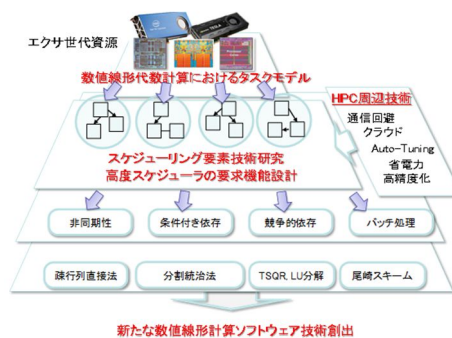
エクサ世代資源

数値線形代数計算におけるタスクモデル

HPC周辺技術
通信回避
クラウド
Auto-Tuning
省電力
高精度化

スケジューリング要素技術研究
高度スケジューラの要求機能設計

非同期性
条件付き依存
競争的依存
バッチ処理

疎行列直接法
分割統治法
TSQR, LU分解
尾崎スキーム

新たな数値線形計算ソフトウェア技術創出